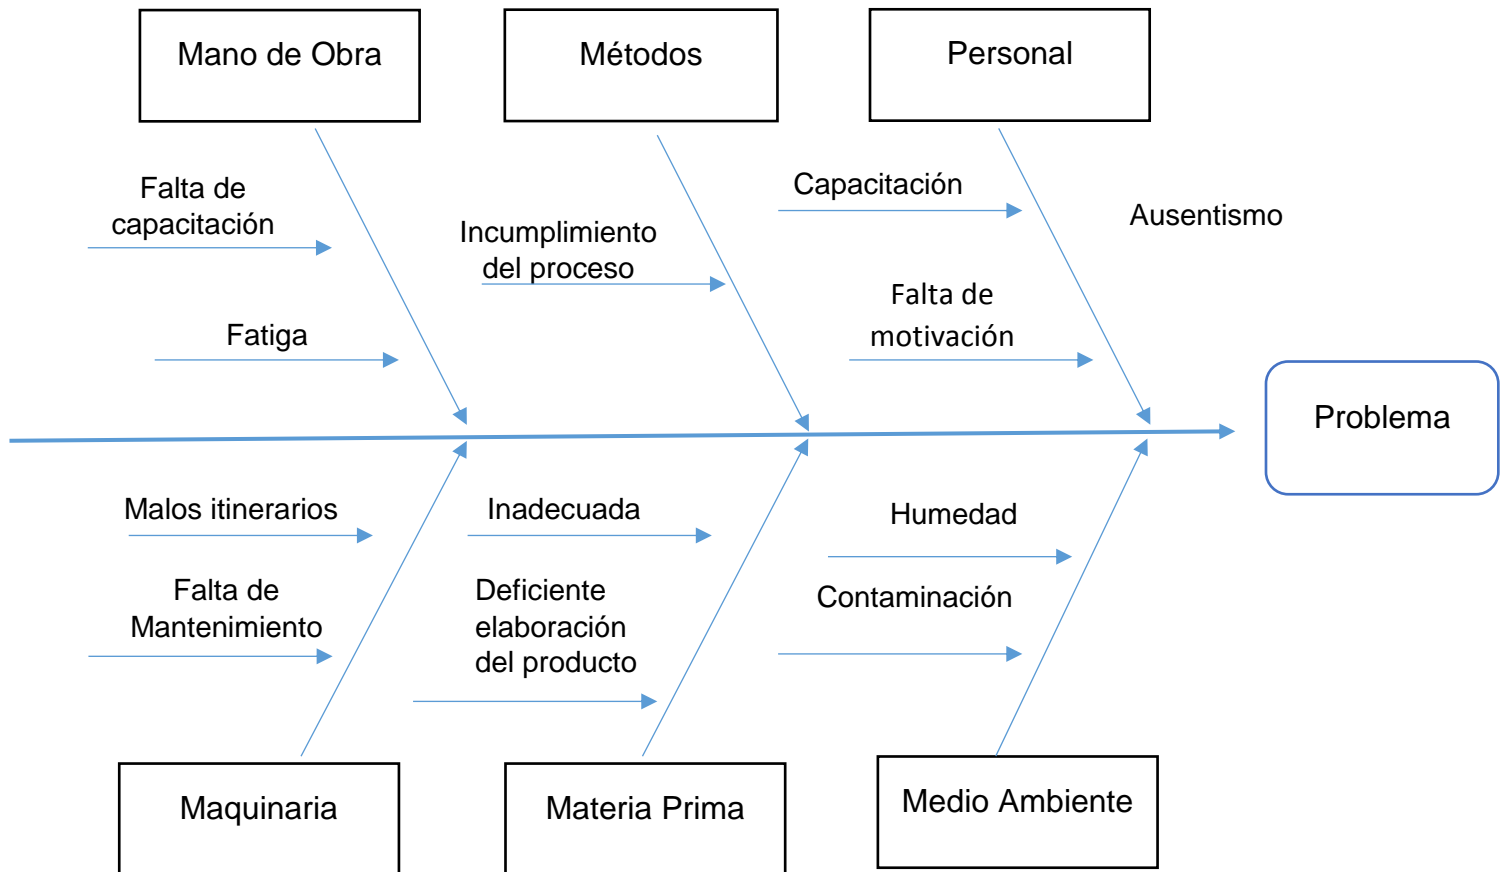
Mano de Obra

Métodos

Personal

Falta de capacitación

Fatiga

Incumplimiento del proceso

Capacitación

Falta de motivación

Ausentismo

Problema

Malos itinerarios

Falta de Mantenimiento

Inadecuada

Deficiente elaboración del producto

Humedad

Contaminación

Maquinaria

Materia Prima

Medio Ambiente